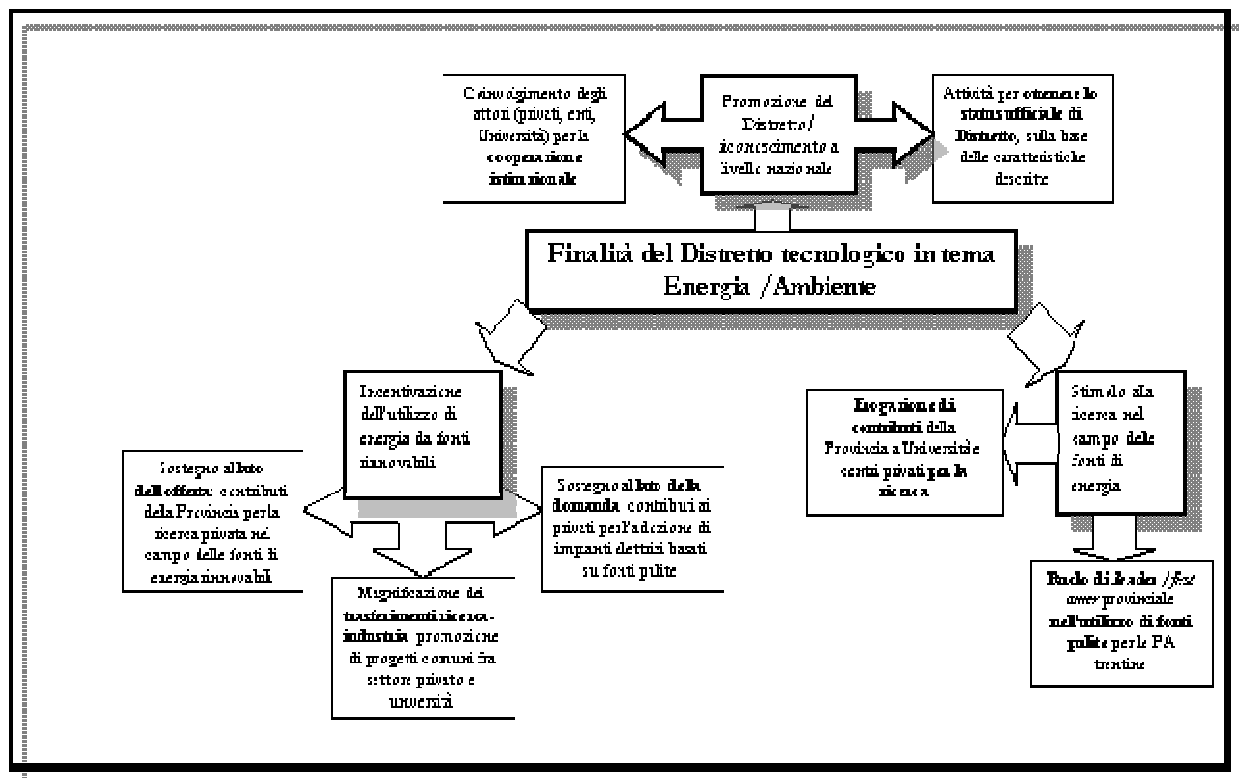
Coinvolgimento degli attori (privati, enti, Università) per la cooperazione istituzionale

Promozione del Distretto / riconoscimento a livello nazionale

Attività per ottenere lo status ufficiale di Distretto, sulla base delle caratteristiche descritte

Finalità del Distretto tecnologico in tema Energia / Ambiente

Incentivazione dell'utilizzo di energia da fonti rinnovabili

Sostegno al lato dell'offerta: contributi della Provincia per la ricerca privata nel campo delle fonti di energia rinnovabili

Sostegno al lato della domanda: contributi ai privati per l'adozione di impianti elettrici basati su fonti pulite

Magnificazione dei trasferimenti ricerca-industria: promozione di progetti comuni fra settori privato e università

Stimolo alla ricerca nel campo delle fonti di energia

Erogazione di contributi della Provincia a Università e centri privati per la ricerca

Ruolo di leader / first mover provinciale nell'utilizzo di fonti pulite per le PA trentine